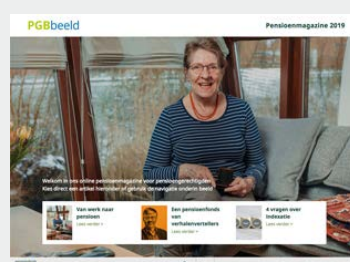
PGBbeeld

Pensioenmagazine 2019

Welkom in ons online pensioenmagazine voor pensioengerechtigden. Kies direct een artikel hieronder of gebruik de navigatie onderin beeld.

Van werk naar pensioen
Lees verder >

Een pensioenfonds van verhalenvertellers
Lees verder >

4 vragen over indexatie
Lees verder >